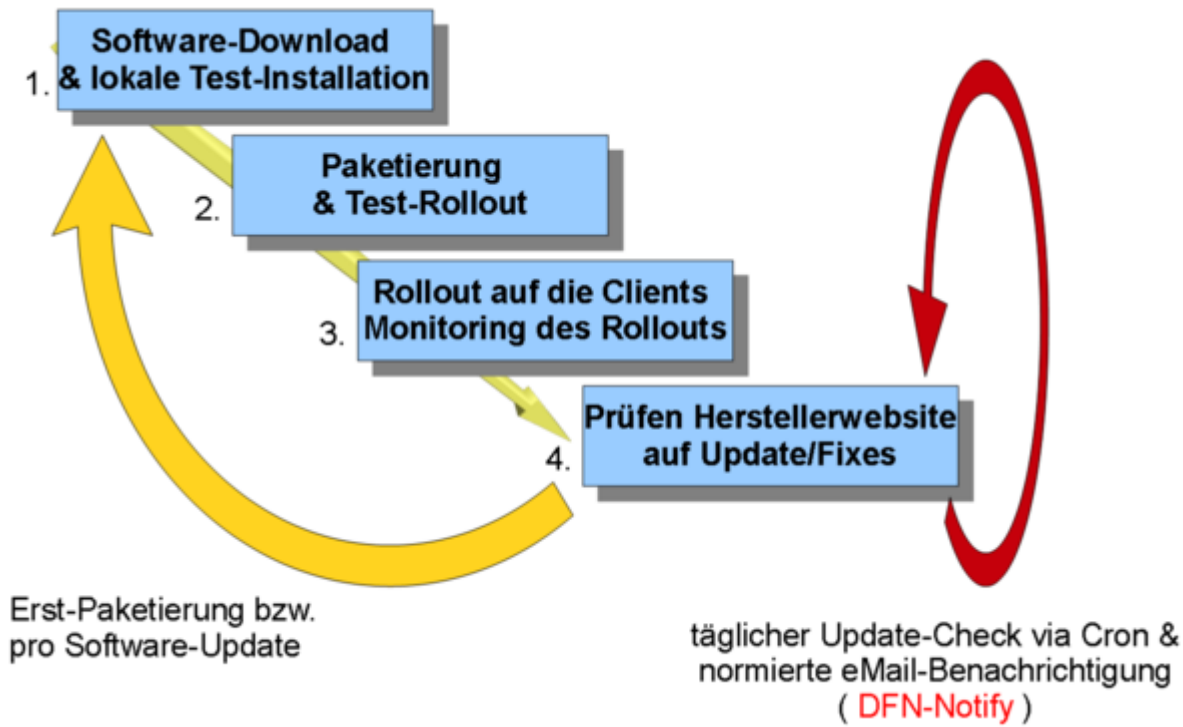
1. Software-Download & lokale Test-Installation

2. Paketierung & Test-Rollout

3. Rollout auf die Clients Monitoring des Rollouts

4. Prüfen Herstellerwebsite auf Update/Fixes

Erst-Paketierung bzw. pro Software-Update

täglicher Update-Check via Cron & normierte eMail-Benachrichtigung ( DFN-Notify )